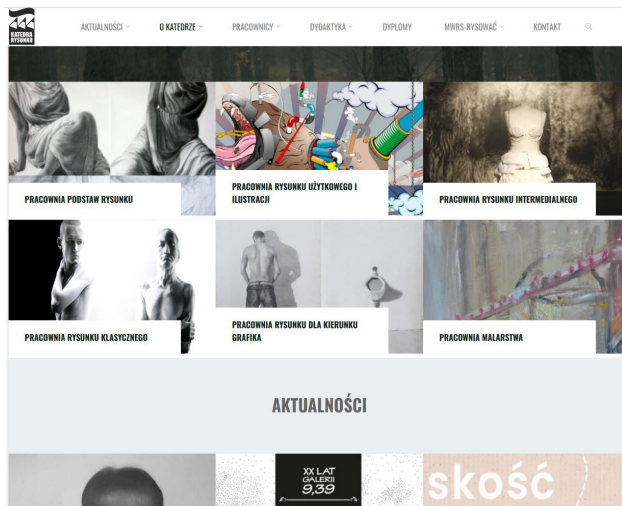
KATEDRA RYSUNKU

AKTUALNOŚCI O KATEDRZE PRACOWNICY DYDAKTYKA DYPLOMY MWRS-RYSOWAĆ KONTAKT

PRACOWNIA PODSTAW RYSUNKU

PRACOWNIA RYSUNKU UŻYTKOWEGO I ILUSTRACJI

PRACOWNIA RYSUNKU INTERMEDIALNEGO

PRACOWNIA RYSUNKU KLASYCZNEGO

PRACOWNIA RYSUNKU DLA KIERUNKU GRAFIKA

PRACOWNIA MALARSTWA

AKTUALNOŚCI

XX LAT GALERII 9,39

skość